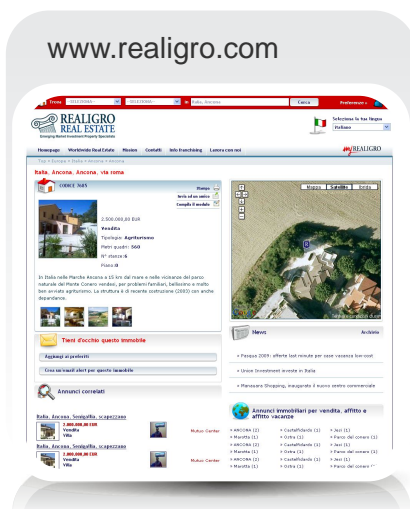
www.realigro.com

Trova - SELEZIONA - - SELEZIONA - Italia, Ancona Cerca Preferenze

REALIGRO REAL ESTATE
Emerging Market Investment Property Specialists

Seleziona la tua lingua
Italiano

Homepage Worldwide Real Estate Mission Contatti Info franchising Lavora con noi

REALIGRO

Top > Europa > Italia > Ancona > Ancona

Italia, Ancona, Ancona, via roma

CODICE: 1025

Stampa
Invia ad un amico
Compila il modulo

2.500.000,00 EUR
Vendita
Tipologia: Agriturismo
Metri quadri: 360
N° stanze: 6
Piano: 0

In Italia nelle Marche Ancona a 15 km dal mare e nelle vicinanze del parco naturale del Monte Conero vendesi, per motivi familiari, bellissimo e molto ben avviato agriturismo. La struttura è di recente costruzione (2003) con anche dependance.

Mappa Satellite Ibrido

Tieni d'occhio questo immobile

Aggiungi ai preferiti

Crea un'email alert per questo immobile

Annunci correlati

Italia, Ancona, Senigallia, scapezzano
2.000.000,00 EUR
Vendita
Villa
Mutuo Center

Italia, Ancona, Senigallia, scapezzano
2.000.000,00 EUR
Vendita
Villa
Mutuo Center

News Archivio

» Pasqua 2009: offerte last minute per case vacanza low cost
» Unive Investment investe in Italia
» Marcopolo Shopping, inaugurato il nuovo centro commerciale

Annunci immobiliari per vendita, affitto e affitto vacanze

» ANCONA (2) » Castelfidardo (1) » Jesi (1)
» Marotta (1) » Ostra (1) » Parco del conero (1)
» ANCONA (2) » Castelfidardo (1) » Jesi (1)
» Marotta (1) » Ostra (1) » Parco del conero (1)
» ANCONA (2) » Castelfidardo (1) » Jesi (1)
» Marotta (1) » Ostra (1) » Parco del conero (1)